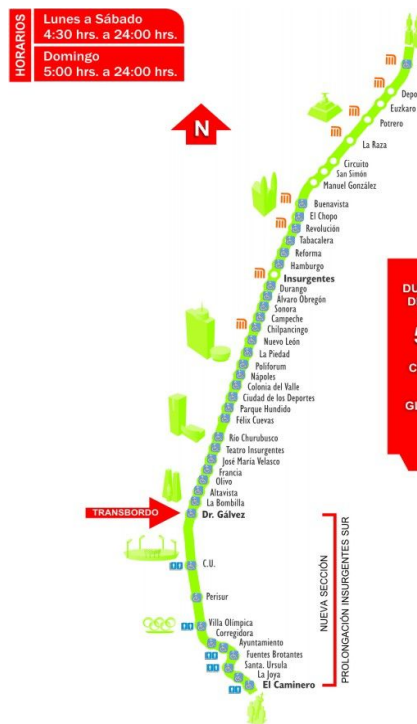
HORARIOS
Lunes a Sábado
4:30 hrs. a 24:00 hrs.
Domingo
5:00 hrs. a 24:00 hrs.

N

Depo
Euzkaro
Potrero
La Raza
Circuito
San Simón
Manuel González
Buenavista
El Chopo
Revolución
Tabacalera
Reforma
Hamburgo
Insurgentes
Durango
Álvaro Obregón
Sonora
Campeche
Chilpancingo
Nuevo León
La Piedad
Poliforum
Nápoles
Colonia del Valle
Ciudad de los Deportes
Parque Hundido
Félix Cuevas
Río Churubusco
Teatro Insurgentes
José María Velasco
Francia
Olivo
Altavista
La Bombilla
TRANSBORDO
Dr. Gálvez
C.U.
Perisur
Villa Olímpica
Corregidora
Ayuntamiento
Fuentes Brotantes
Santa. Ursula
La Joya
El Caminero

NUEVA SECCIÓN
PROLONGACIÓN INSURGENTES SUR

DU
D
5
C
G